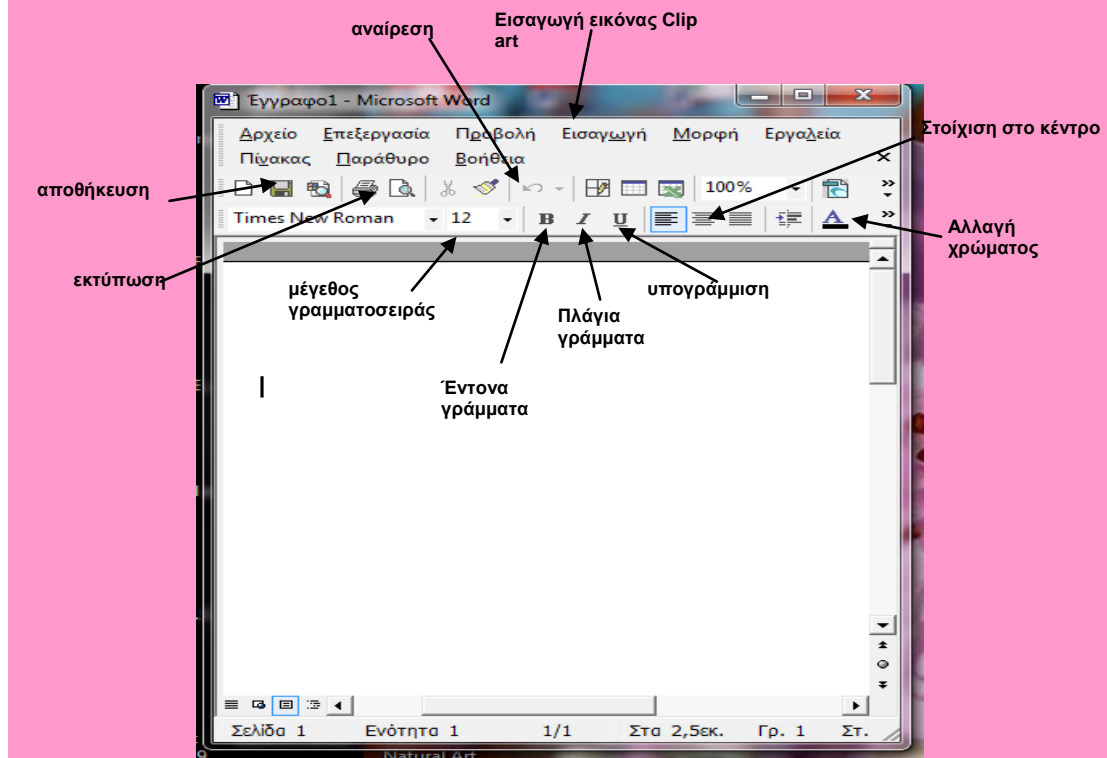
αναίρεση

Εισαγωγή εικόνας Clip art

Έγγραφο1 - Microsoft Word

Αρχείο Επεξεργασία Προβολή Εισαγωγή Μορφή Εργαλεία Πίνακας Παράθυρο Βοήθεια

Στοίχιση στο κέντρο

αποθήκευση

100%

Times New Roman 12

B I U

A

Αλλαγή χρώματος

εκτύπωση

μέγεθος γραμματοσειράς

υπογράμμιση

Πλάγια γράμματα

Έντονα γράμματα

Σελίδα 1 Ενότητα 1 1/1 Στα 2,5εκ. Γρ. 1 Στ.

Natural Art